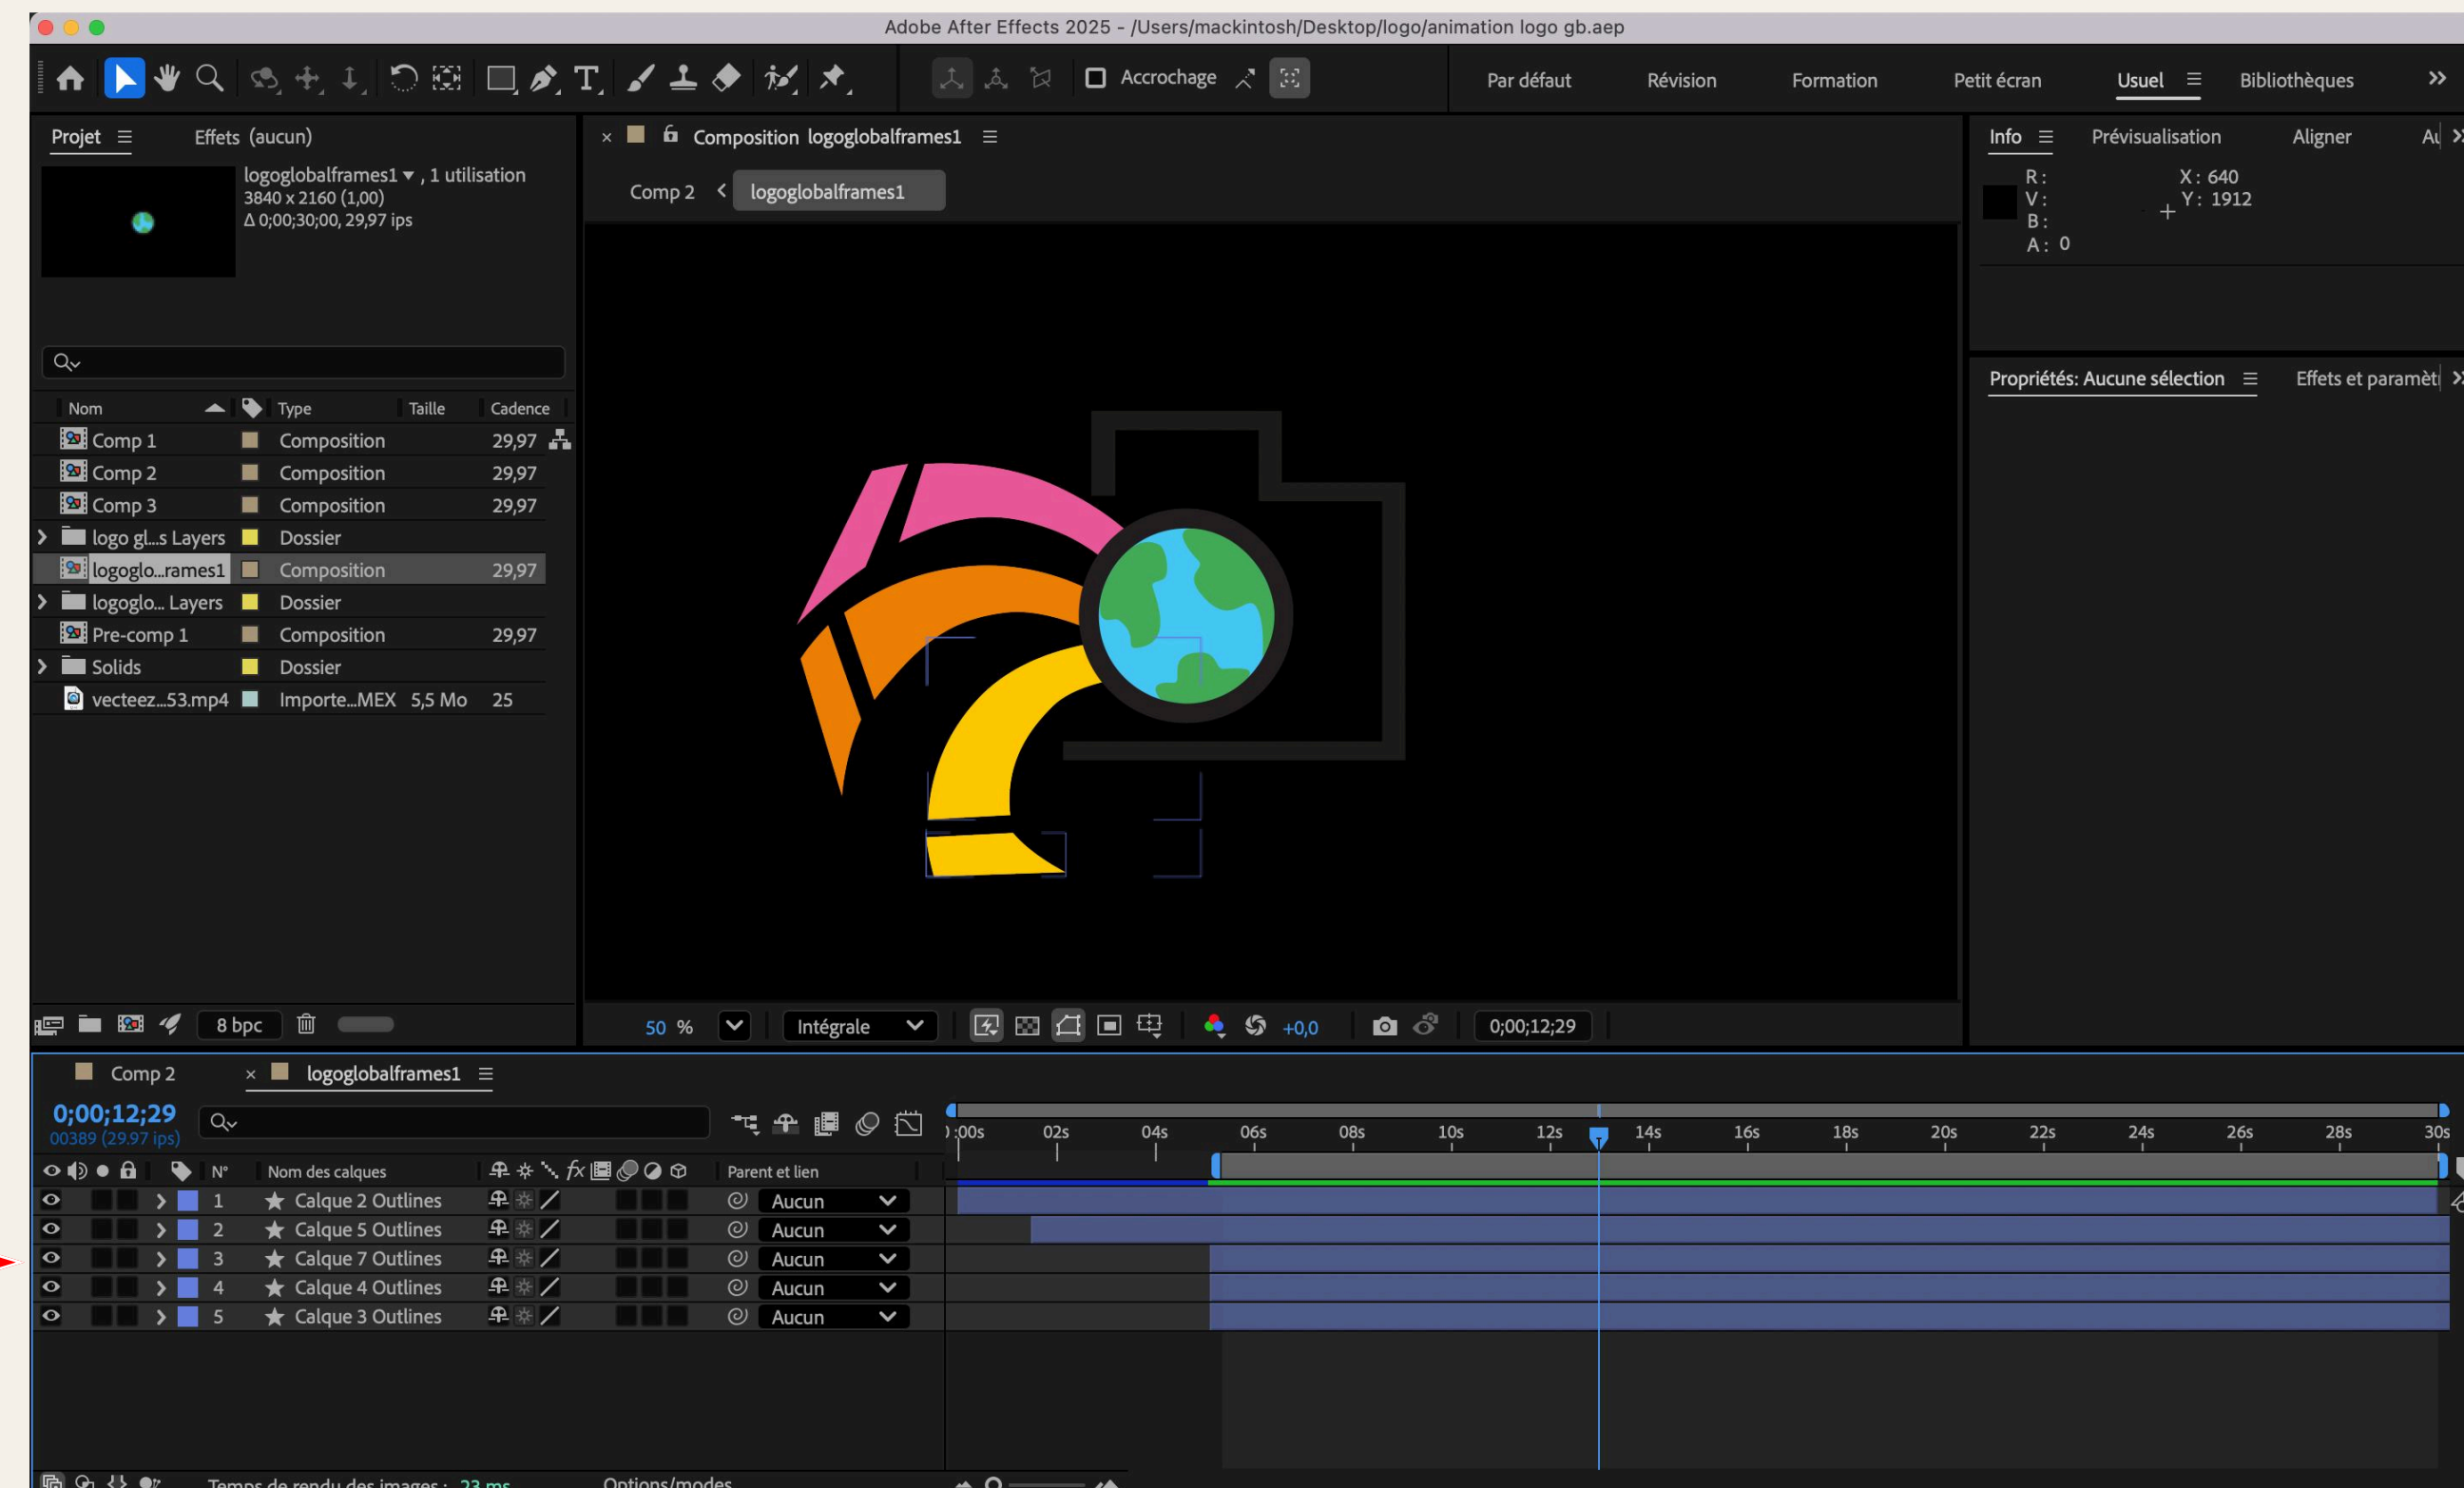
Adobe After Effects 2025 - /Users/mackintosh/Desktop/logo/animation logo gb.aep

Accrochage

Par défaut Révision Formation Petit écran Usuel Bibliothèques

Projet Effets (aucun)

logoglobalframes1, 1 utilisation
3840 x 2160 (1,00)
Δ 0;00;30;00, 29,97 ips

| Nom | Type | Taille | Cadence |
|---|---|---|---|
| Comp 1 | Composition | | 29,97 |
| Comp 2 | Composition | | 29,97 |
| Comp 3 | Composition | | 29,97 |
| logo gl...s Layers | Dossier | | |
| logoglo...rames1 | Composition | | 29,97 |
| logoglo... Layers | Dossier | | |
| Pre-comp 1 | Composition | | 29,97 |
| Solids | Dossier | | |
| vecteez...53.mp4 | Importe...MEX | 5,5 Mo | 25 |

8 bpc

Composition logoglobalframes1

Comp 2 < logoglobalframes1

50 % Intégrale +0,0 0;00;12;29

Info Prévisualisation Aligner Au

R :
V :
B :
A : 0
X : 640
Y : 1912

Propriétés: Aucune sélection Effets et paramèt

Comp 2 logoglobalframes1

0;00;12;29
00389 (29.97 ips)

N° Nom des calques Parent et lien

| N° | Nom des calques | Parent et lien |
|---|---|---|
| 1 | Calque 2 Outlines | Aucun |
| 2 | Calque 5 Outlines | Aucun |
| 3 | Calque 7 Outlines | Aucun |
| 4 | Calque 4 Outlines | Aucun |
| 5 | Calque 3 Outlines | Aucun |

0:00s 02s 04s 06s 08s 10s 12s 14s 16s 18s 20s 22s 24s 26s 28s 30s

Temps de rendu des images : 23 ms Options/modes